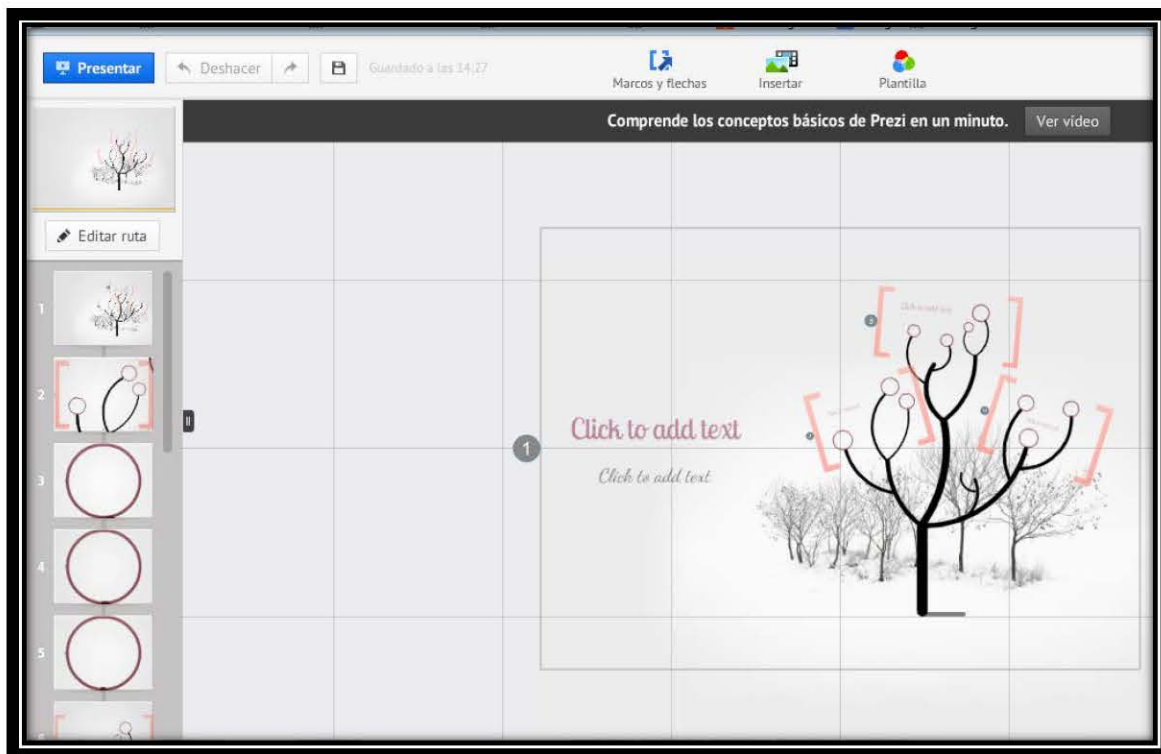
Presentar
Deshacer
Guardado a las 14:27
Marcos y flechas
Insertar
Plantilla
Comprende los conceptos básicos de Prezi en un minuto.
Ver vídeo
Editar ruta
1
2
3
4
5
1
Click to add text
Click to add text